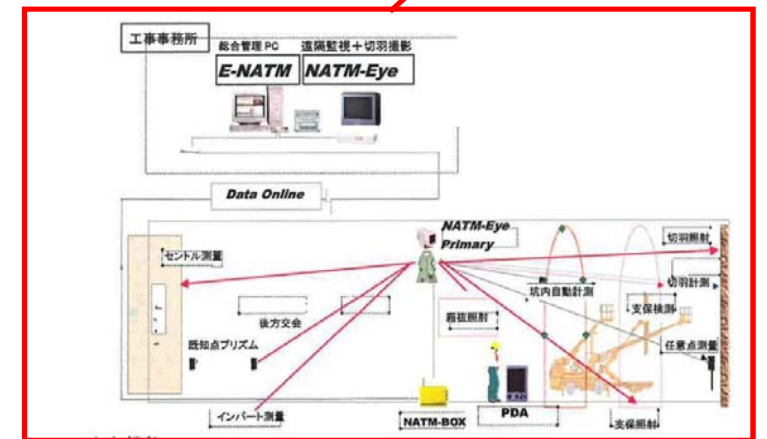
工事事務所

総合管理PC

遠隔監視＋切羽撮影

E-NATM

NATM-Eye

Data Online

NATM-Eye Primary

セントル測量

後方交会

既知点プリズム

インバート測量

坑内自動計測

鋼拱照射

切羽照射

切羽計測

支保検測

任意点測量

NATM-BOX

PDA

支保照射